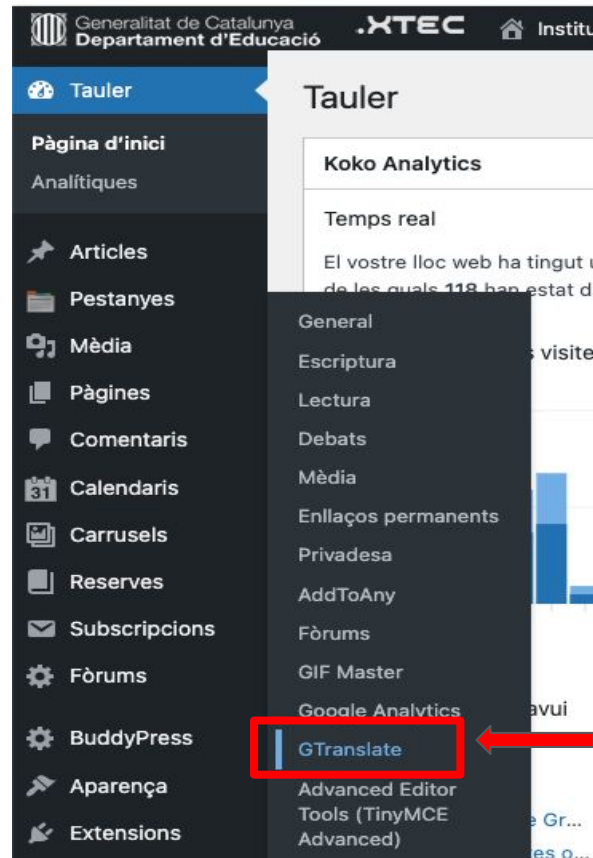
Generalitat de Catalunya
Departament d'Educació

.XTEC

Institu

Tauler

Pàgina d'inici

Analítiques

Articles

Pestanyes

Mèdia

Pàgines

Comentaris

Calendaris

Carrusels

Reserves

Subscripcions

Fòrums

BuddyPress

Aparença

Extensions

Tauler

Koko Analytics

Temps real

El vostre lloc web ha tingut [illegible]

de les quals 118 han estat d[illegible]

visite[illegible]

avui

e Gr...

es o...

General

Escriptura

Lectura

Debats

Mèdia

Enllaços permanents

Privadesa

AddToAny

Fòrums

GIF Master

Google Analytics

GTranslate

Advanced Editor Tools (TinyMCE Advanced)